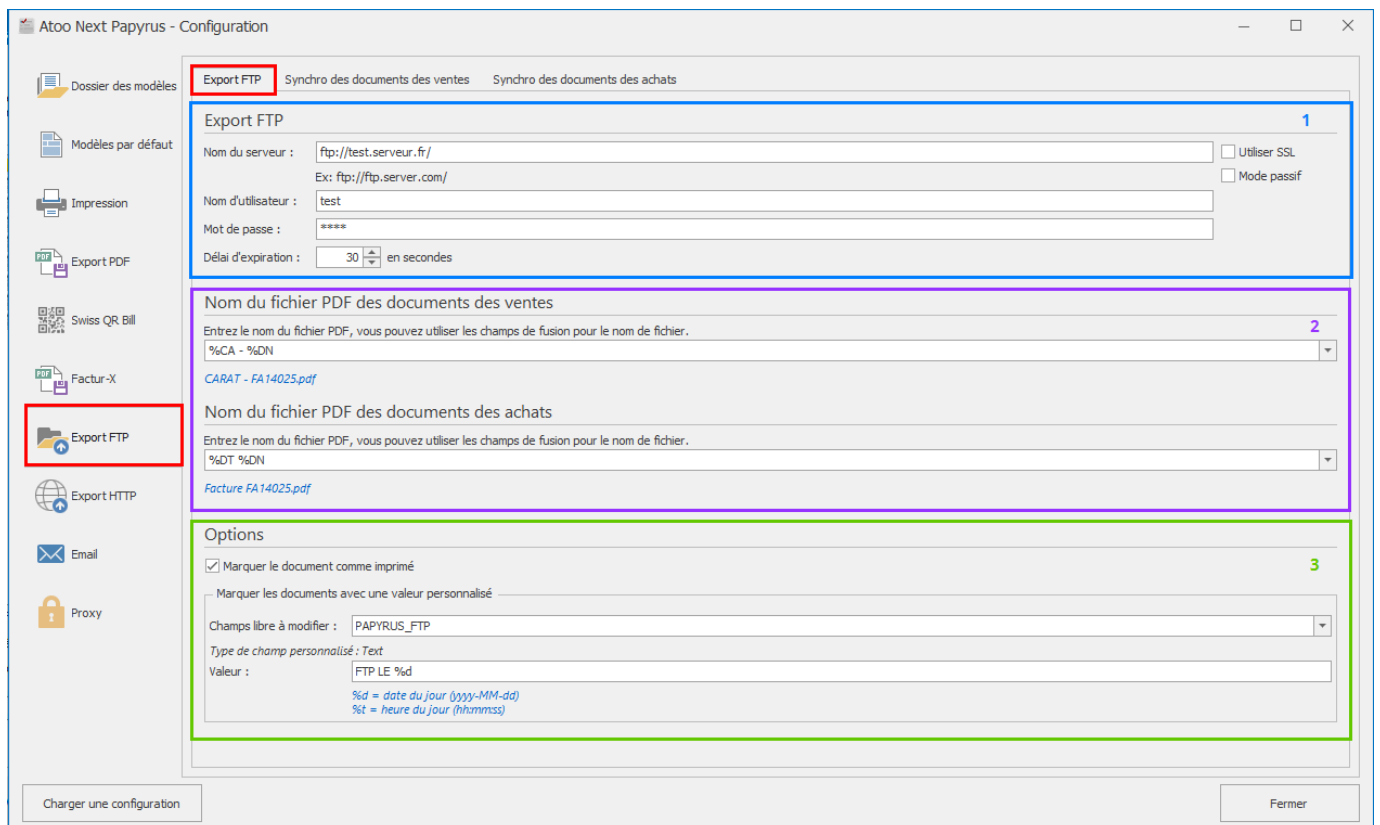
Atoo Next Papyrus - Configuration

Dossier des modèles
Modèles par défaut
Impression
Export PDF
Swiss QR Bill
Factur-X
Export FTP
Export HTTP
Email
Proxy

Export FTP | Synchro des documents des ventes | Synchro des documents des achats

Export FTP
1
Nom du serveur : ftp://test.serveur.fr/
Ex: ftp://ftp.server.com/
Utiliser SSL
Mode passif
Nom d'utilisateur : test
Mot de passe : ****
Délai d'expiration : 30 en secondes

Nom du fichier PDF des documents des ventes
2
Entrez le nom du fichier PDF, vous pouvez utiliser les champs de fusion pour le nom de fichier.
%CA - %DN
CARAT - FA14025.pdf

Nom du fichier PDF des documents des achats
Entrez le nom du fichier PDF, vous pouvez utiliser les champs de fusion pour le nom de fichier.
%DT %DN
Facture FA14025.pdf

Options
3
Marquer le document comme imprimé
Marquer les documents avec une valeur personnalisé
Champs libre à modifier : PAPYRUS_FTP
Type de champ personnalisé : Text
Valeur : FTP LE %d
%d = date du jour (yyyy-MM-dd)
%t = heure du jour (hh:mm:ss)

Charger une configuration
Fermer